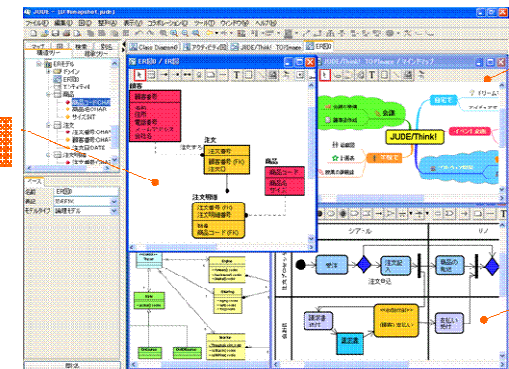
JUDE - [sf.mapshot.jude]

ファイル(F) 編集(E) 図(D) 表示(V) コラボレーション(C) ツール(T) ウィンドウ(W) ヘルプ(H)

マップ 図 検索 変化

構造ツリー 継承ツリー

ERモデル
ドメイン
ER図
エンティティ
商品
商品コード:CHAR
商品名:CHAR
サイズ:INT
注文
注文番号:CHAR
顧客番号:CHAR
注文日:DATE
注文明細
注文番号:CHAR

ベース
名前 ER図
表記 IE(ERW)
モデルタイプ 論理モデル

閉じる

Class Diagram0 アクティビティ図0 JUDE/Think! TOP image ER図0

ER図0 / ER図

顧客
顧客番号
氏名
住所
電話番号
メールアドレス
会員ID

注文する

注文
注文番号
顧客番号 (FK)
注文日

商品
商品コード
商品名
サイズ

注文明細
注文番号 (FK)
注文明細番号
数量
商品コード (FK)

JUDE/Think! TOP image / マインドマップ

JUDE/Think!

会議

イベント企画

ドリーム

不確定

シアール

リソ

受注

注文記入

商品の発送

注文申込

請求書発行

送品

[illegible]

支払い

支払い

Order

Shipping

Customer

Item